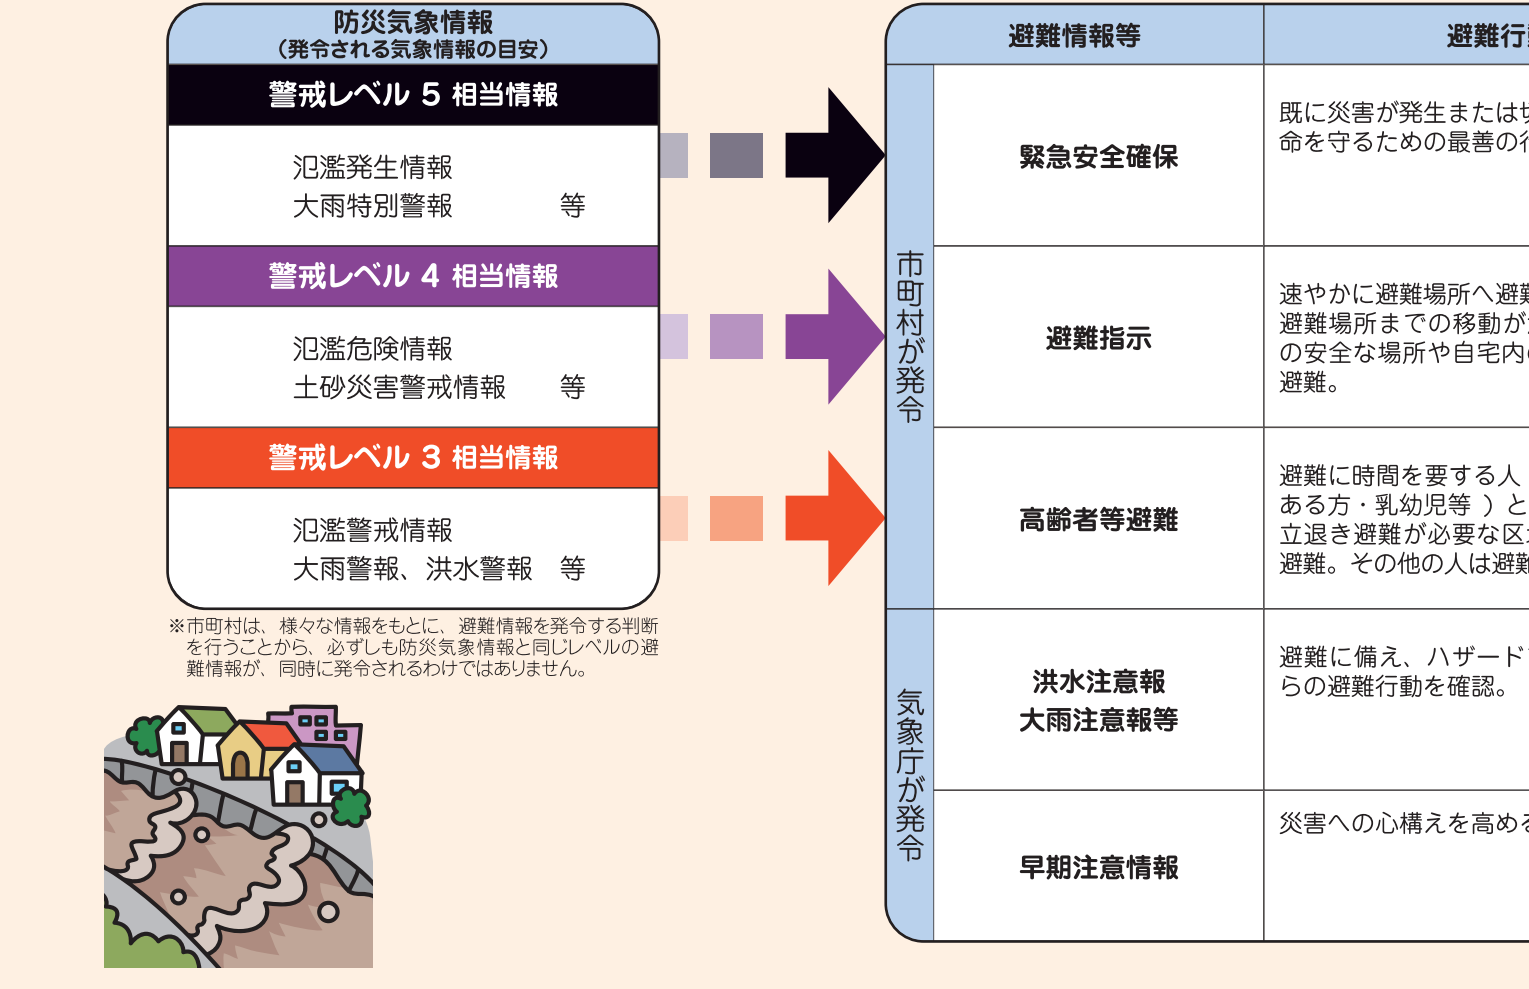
防災気象情報
（発令される気象情報の目安）

警戒レベル 5 相当情報

氾濫発生情報
大雨特別警報 等

警戒レベル 4 相当情報

氾濫危険情報
土砂災害警戒情報 等

警戒レベル 3 相当情報

氾濫警戒情報
大雨警報、洪水警報 等

※市町村は、様々な情報をもとに、避難情報を発令する判断を行うことから、必ずしも防災気象情報と同じレベルの避難情報が、同時に発令されるわけではありません。

| | 避難情報等 | 避難行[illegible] |
|---|---|---|
| 市町村が発令 | 緊急安全確保 | 既に災害が発生または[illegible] 命を守るための最善の行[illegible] |
| | 避難指示 | 速やかに避難場所へ避難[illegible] 避難場所までの移動が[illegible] の安全な場所や自宅内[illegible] 避難。 |
| | 高齢者等避難 | 避難に時間を要する人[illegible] ある方・乳幼児等）と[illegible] 立退き避難が必要な区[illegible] 避難。その他の人は避難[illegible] |
| 気象庁が発令 | 洪水注意報 大雨注意報等 | 避難に備え、ハザード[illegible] らの避難行動を確認。 |
| | 早期注意情報 | 災害への心構えを高め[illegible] |